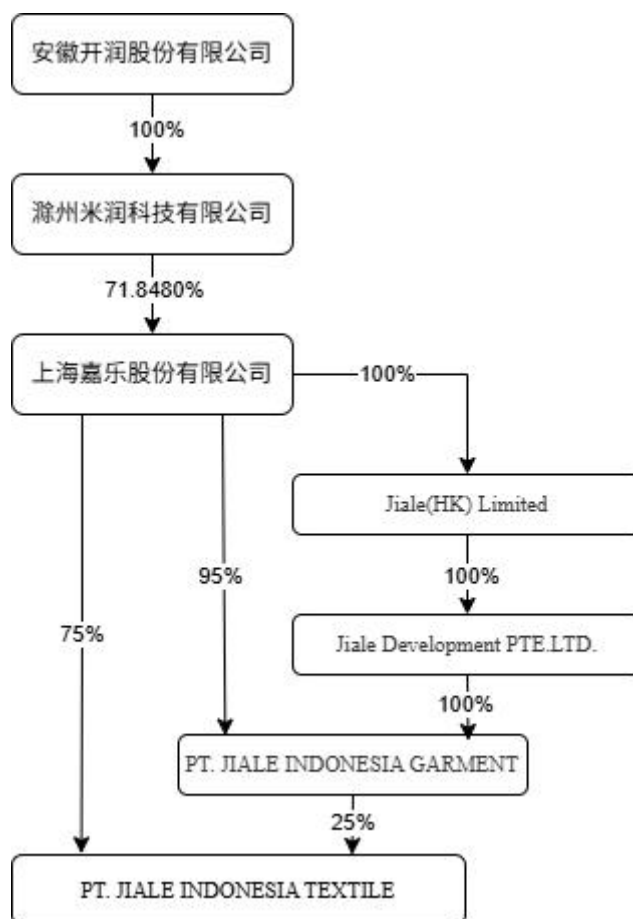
安徽开润股份有限公司

100%

滁州米润科技有限公司

71.8480%

上海嘉乐股份有限公司

100%

Jiale(HK) Limited

100%

Jiale Development PTE.LTD.

100%

95%

75%

PT. JIALE INDONESIA GARMENT

25%

PT. JIALE INDONESIA TEXTILE